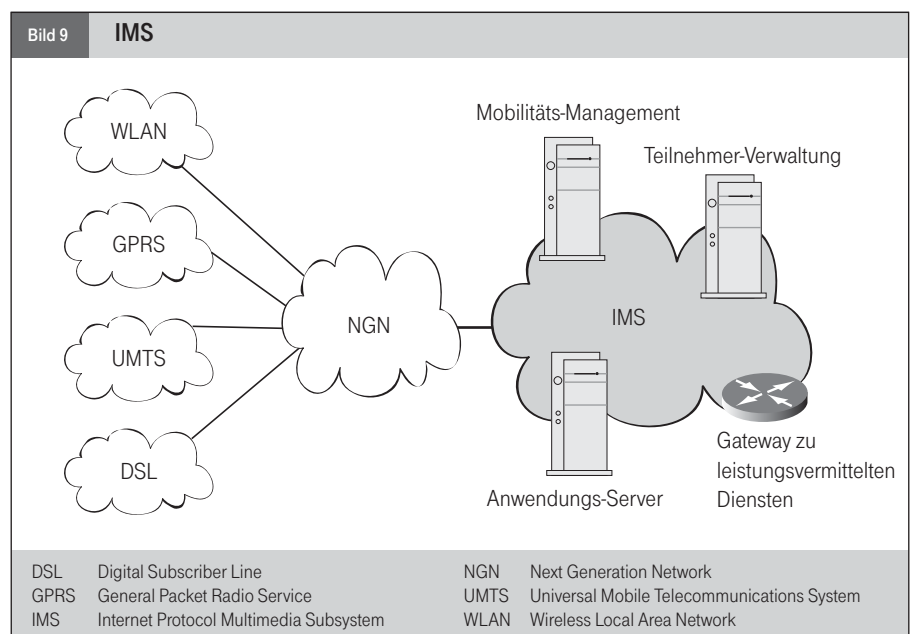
Bild 9 IMS

WLAN

GPRS

UMTS

DSL

NGN

Mobilitäts-Management

Teilnehmer-Verwaltung

IMS

Anwendungs-Server

Gateway zu leistungsvermittelten Diensten

DSL Digital Subscriber Line
GPRS General Packet Radio Service
IMS Internet Protocol Multimedia Subsystem

NGN Next Generation Network
UMTS Universal Mobile Telecommunications System
WLAN Wireless Local Area Network